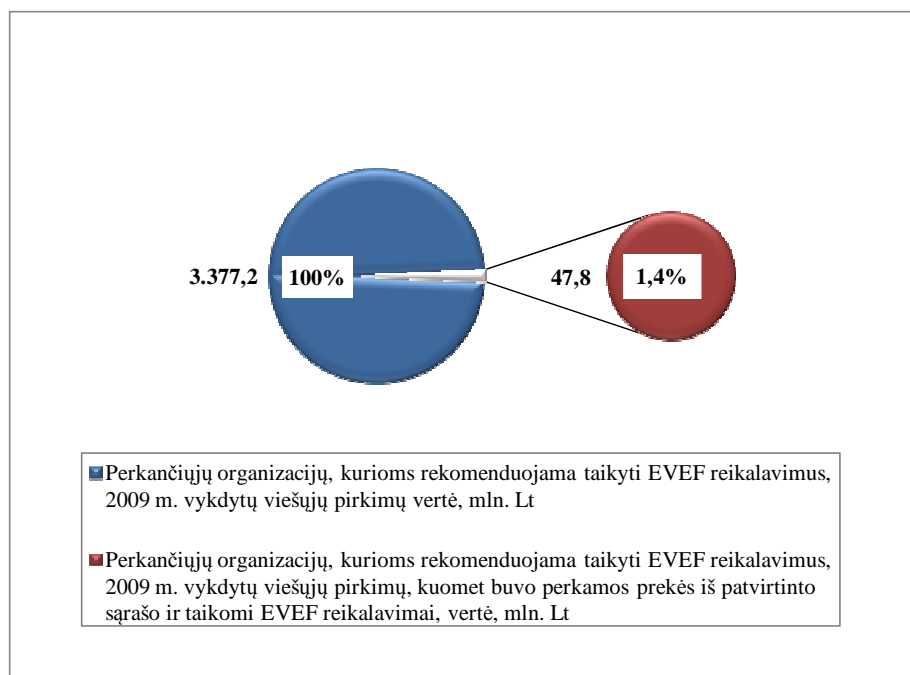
3.377,2 100%

47,8 1,4%

Perkančiųjų organizacijų, kurioms rekomenduojama taikyti EVEF reikalavimus, 2009 m. vykdytų viešųjų pirkimų vertė, mln. Lt

Perkančiųjų organizacijų, kurioms rekomenduojama taikyti EVEF reikalavimus, 2009 m. vykdytų viešųjų pirkimų, kuomet buvo perkamos prekės iš patvirtinto sąrašo ir taikomi EVEF reikalavimai, vertė, mln. Lt